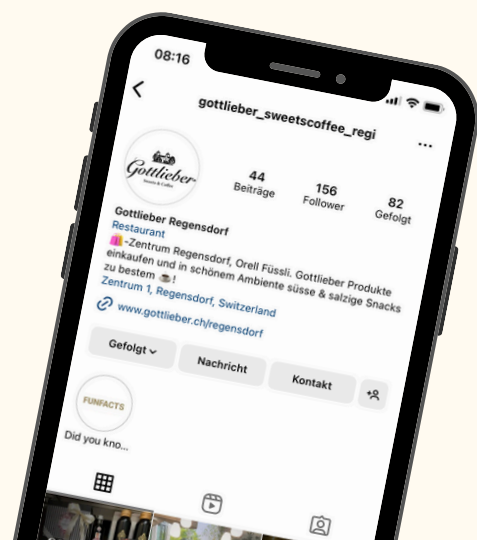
08:16

gottlieber_sweetscoffee_regi

Gottlieber Sweets & Coffee

44 Beiträge

156 Follower

82 Gefolgt

Gottlieber Regensdorf
Restaurant
-Zentrum Regensdorf, Orell Füssli. Gottlieber Produkte einkaufen und in schönem Ambiente süsse & salzige Snacks zu bestem !
Zentrum 1, Regensdorf, Switzerland
www.gottlieber.ch/regensdorf

Gefolgt

Nachricht

Kontakt

FUNFACTS
Did you kno...